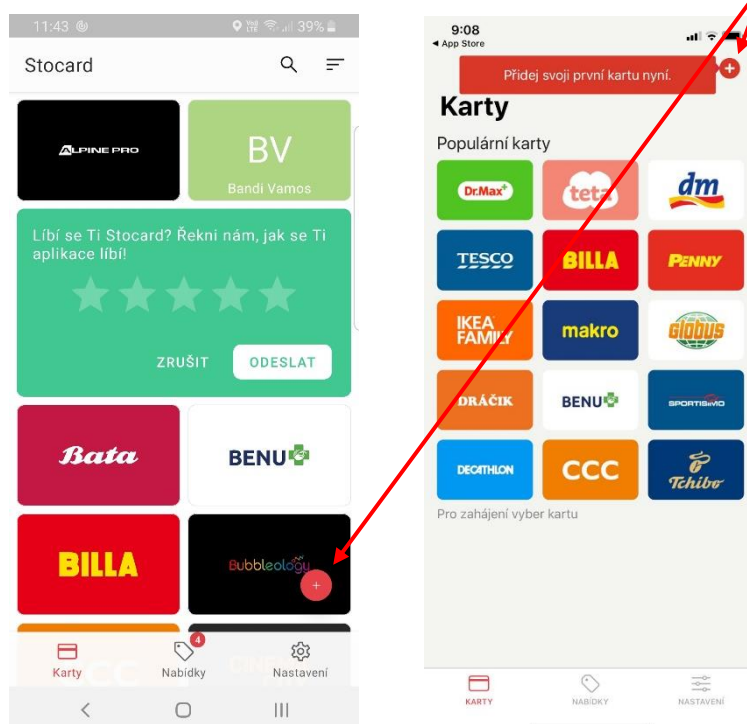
11:43 39%

Stocard

ALPINE PRO

BV
Bandi Vamos

Líbí se Ti Stocard? Řekni nám, jak se Ti aplikace líbí!

ZRUŠIT ODESLAT

Bata

BENU

BILLA

Bubbleology

+

Karty 4 Nabídky Nastavení

9:08
◂ App Store

Přidej svoji první kartu nyní.

Karty

Populární karty

Dr.Max

teta

dm

TESCO

BILLA

PENNY

IKEA FAMILY

makro

GLOBUS

DRÁČIK

BENU

SPORTISIMO

DECATHLON

CCC

Tchibo

Pro zahájení vyber kartu

KARTY NABÍDKY NASTAVENÍ